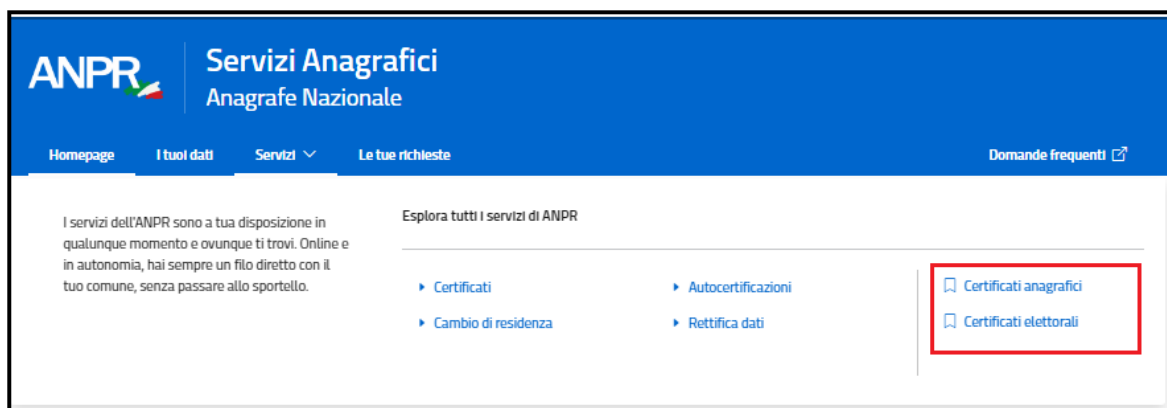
ANPR

Servizi Anagrafici
Anagrafe Nazionale

Homepage
I tuoi dati
Servizi
Le tue richieste
Domande frequenti

I servizi dell'ANPR sono a tua disposizione in qualunque momento e ovunque ti trovi. Online e in autonomia, hai sempre un filo diretto con il tuo comune, senza passare allo sportello.

Esplora tutti i servizi di ANPR

Certificati
Cambio di residenza
Autocertificazioni
Rettifica dati
Certificati anagrafici
Certificati elettorali